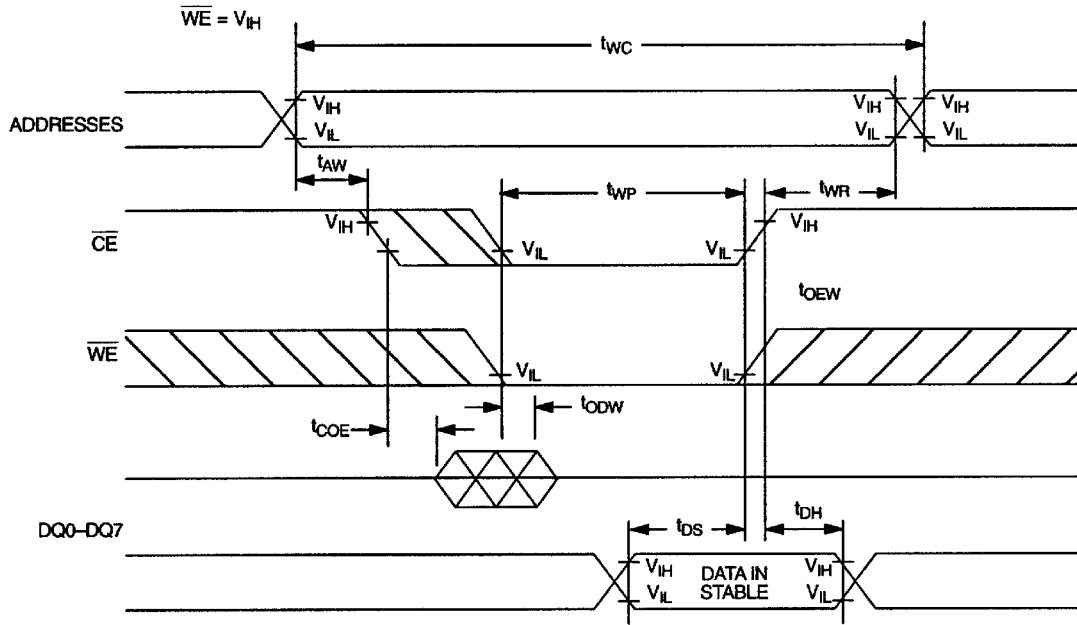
$\overline{WE}$ = $V_{IH}$

$t_{WC}$

ADDRESSES

$V_{IH}$
$V_{IL}$
$V_{IH}$
$V_{IL}$
$V_{IH}$
$V_{IL}$

$t_{AW}$

$t_{WP}$

$t_{WR}$

$\overline{CE}$

$V_{IH}$
$V_{IL}$
$V_{IL}$
$V_{IH}$

$t_{OEW}$

$\overline{WE}$

$V_{IL}$
$V_{IL}$

$t_{ODW}$

$t_{COE}$

DQ0–DQ7

$t_{DS}$

$t_{DH}$

$V_{IH}$
$V_{IL}$
DATA IN STABLE
$V_{IH}$
$V_{IL}$